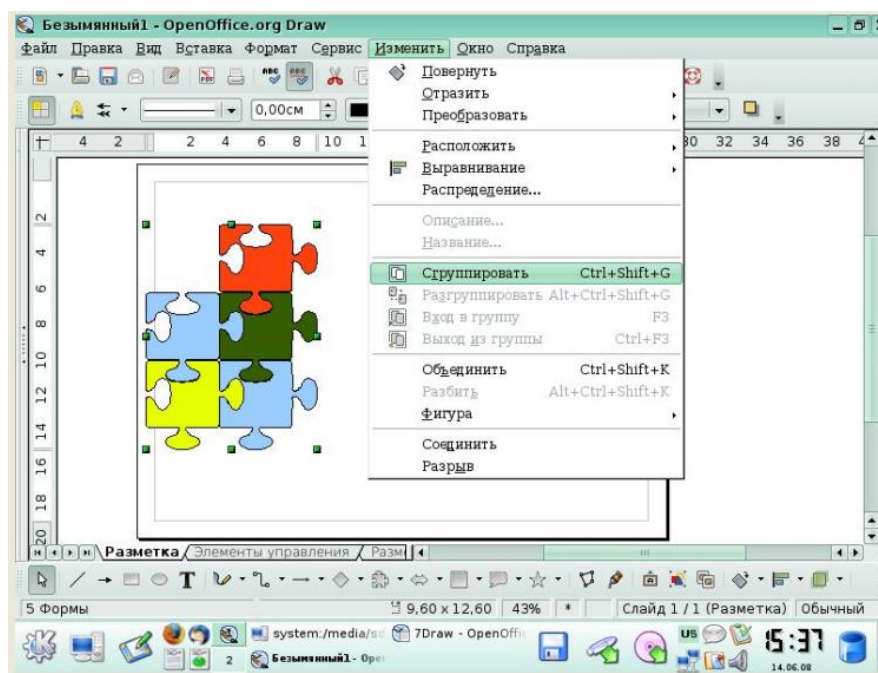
Безымянный1 - OpenOffice.org Draw

Файл Правка Вид Вставка Формат Сервис Изменить Окно Справка

0,00см

4 2 2 4 6 8 10 1 30 32 34 36 38

Повернуть
Отразить
Преобразовать
Расположить
Выравнивание
Распределение...
Описание...
Название...
Сгруппировать Ctrl+Shift+G
Разгруппировать Alt+Ctrl+Shift+G
Вход в группу F3
Выход из группы Ctrl+F3
Объединить Ctrl+Shift+K
Разбить Alt+Ctrl+Shift+K
Фигура
Соединить
Разрыв

2 4 6 8 10 12 14 16 18 20

Разметка Элементы управления Разм

5 Формы 9,60 x 12,60 43% * Слайд 1 / 1 (Разметка) Обычный

system:/media/sd 7Draw - OpenOffic 2 Безымянный1 - Ope US 15:37 14.06.08